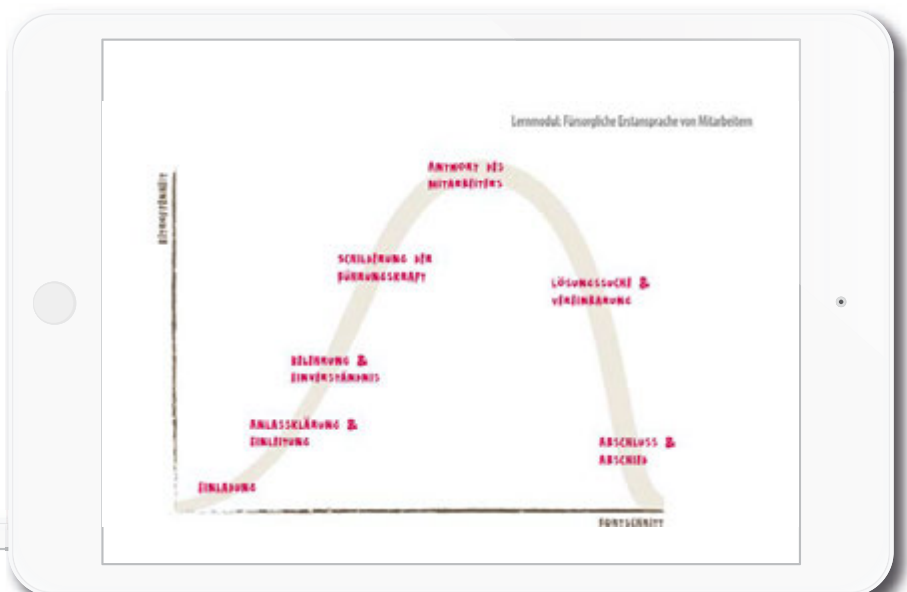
Lernmodul: Fürsorgliche Erstansprache von Mitarbeitern

BRISANTHEIT

ANTWORT DES MITARBEITERS

SCHILDERUNG DER FÜHRUNGSKRAFT

LÖSUNGSSUCHE & VEREINBARUNG

BELEHRUNG & EINVERSTÄNDNIS

ANLASSKLÄRUNG & EINLEITUNG

ABSCHLUSS & ABSCHIED

EINLADUNG

FORTSCHRITT